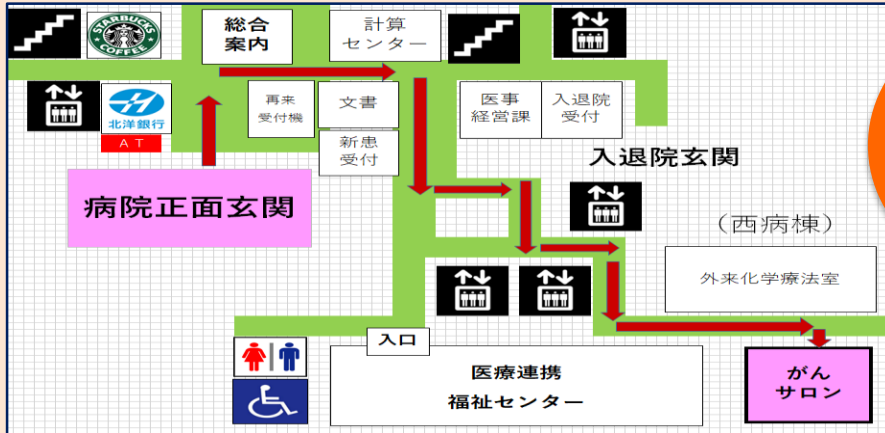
STARBUCKS COFFEE

総合
案内

計算
センター

北洋銀行
ＡＴ

再来
受付機

文書

新患
受付

医事
経営課

入退院
受付

入退院玄関

病院正面玄関

（西病棟）

外来化学療法室

入口

医療連携
福祉センター

がん
サロン